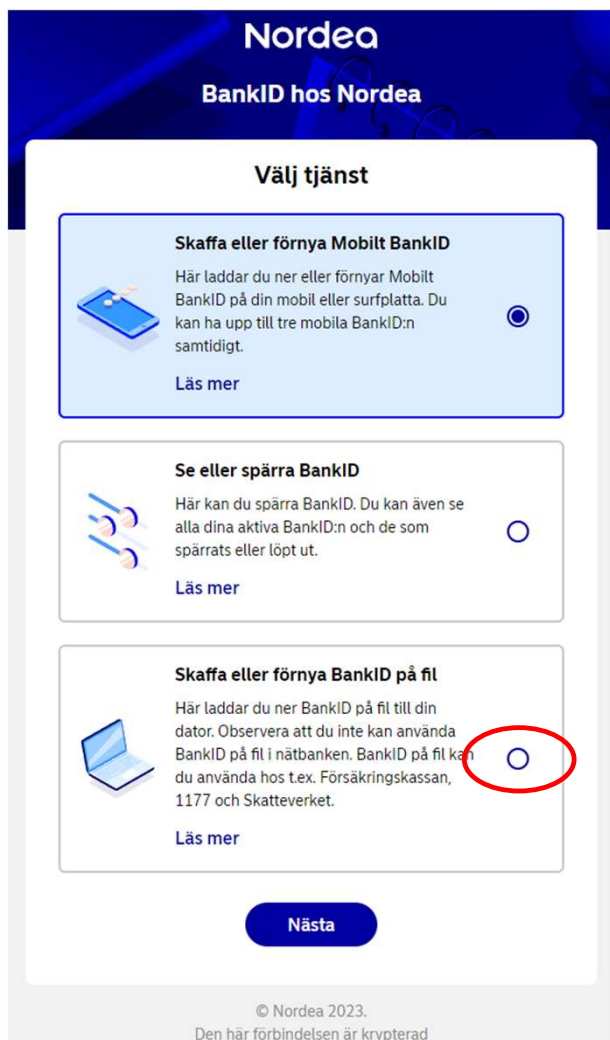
Nordea

BankID hos Nordea

Välj tjänst

Skaffa eller förnya Mobilt BankID

Här laddar du ner eller förnyar Mobilt BankID på din mobil eller surfplatta. Du kan ha upp till tre mobila BankID:n samtidigt.

Läs mer

Se eller spärra BankID

Här kan du spärra BankID. Du kan även se alla dina aktiva BankID:n och de som spärrats eller löpt ut.

Läs mer

Skaffa eller förnya BankID på fil

Här laddar du ner BankID på fil till din dator. Observera att du inte kan använda BankID på fil i nätbanken. BankID på fil kan du använda hos t.ex. Försäkringskassan, 1177 och Skatteverket.

Läs mer

Nästa

© Nordea 2023.
Den här förbindelsen är krypterad